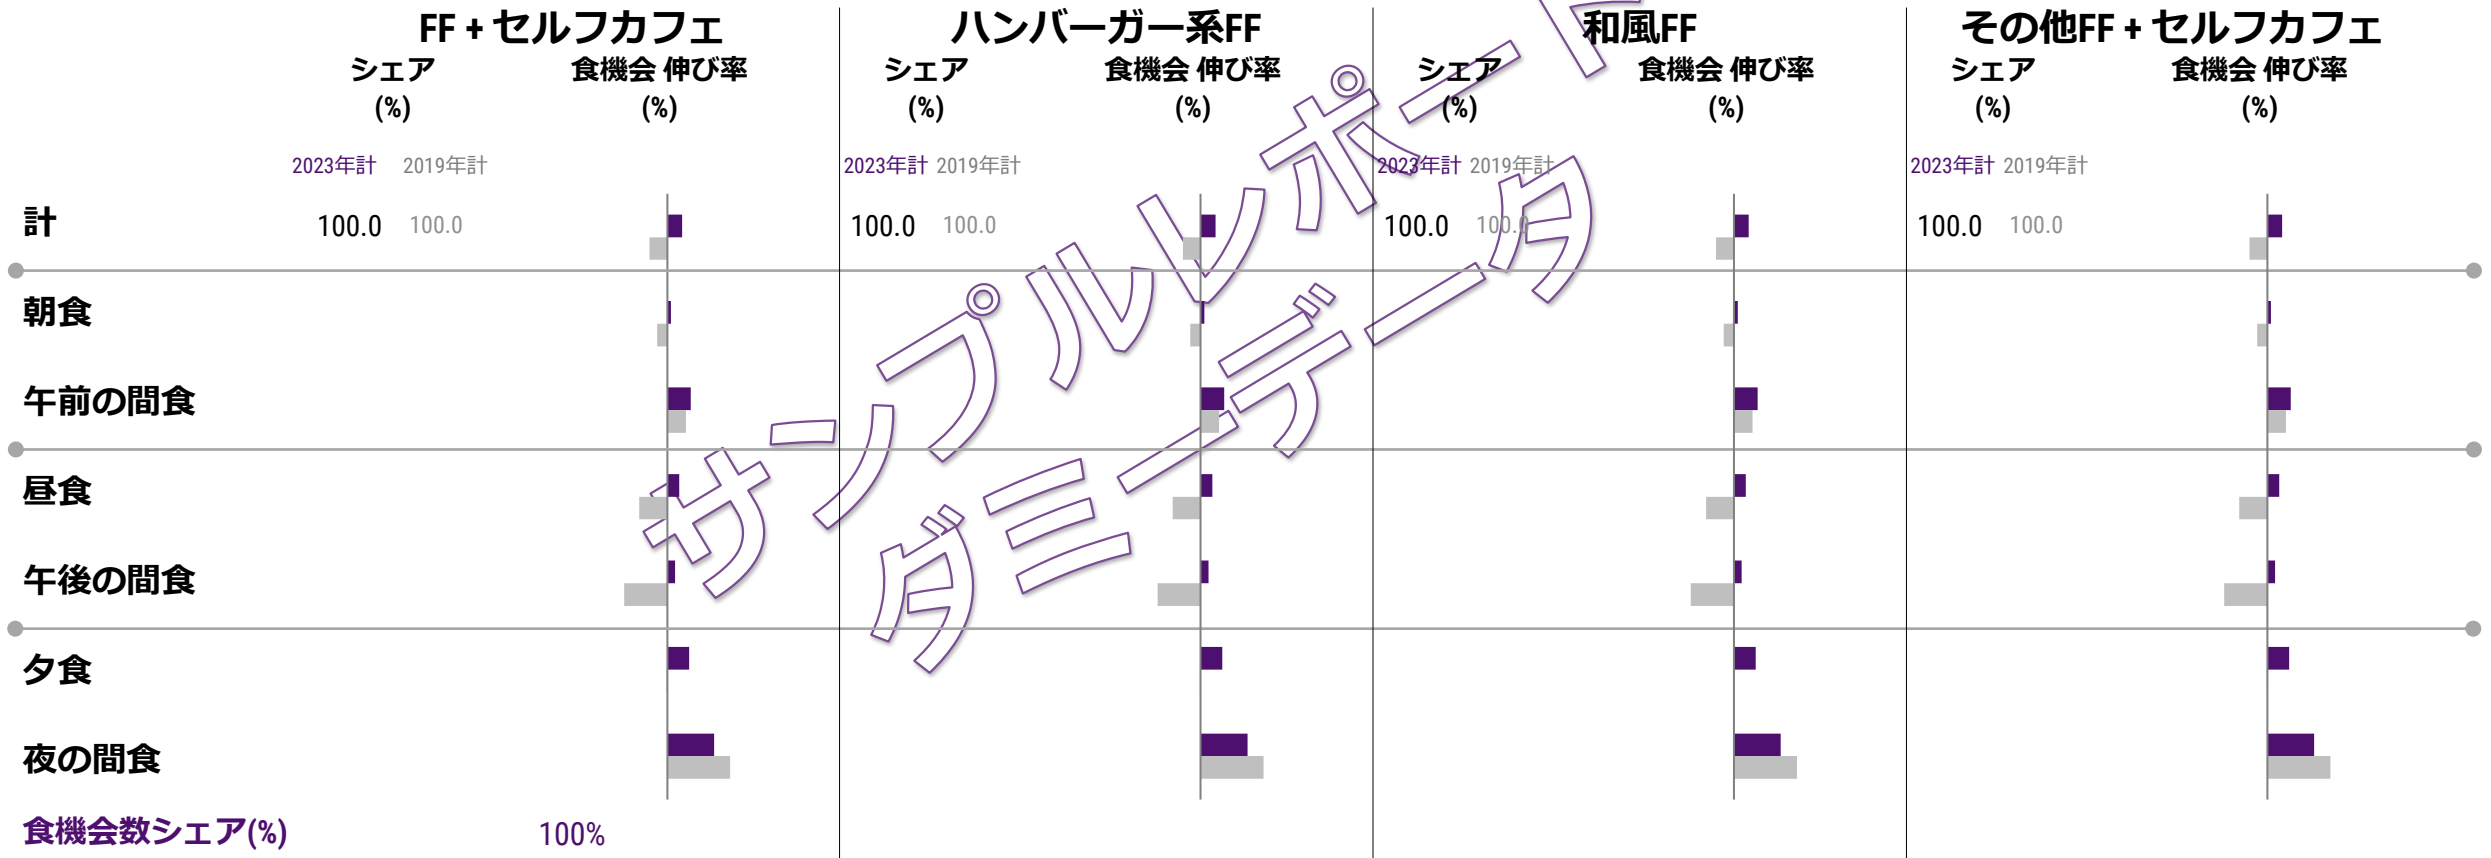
FF + セルフカフェ
シェア (%)
食機会 伸び率 (%)
2023年計 2019年計

ハンバーガー系FF
シェア (%)
食機会 伸び率 (%)
2023年計 2019年計

和風FF
シェア (%)
食機会 伸び率 (%)
2023年計 2019年計

その他FF + セルフカフェ
シェア (%)
食機会 伸び率 (%)
2023年計 2019年計

| | FF + セルフカフェ 2023年計 | 2019年計 | ハンバーガー系FF 2023年計 | 2019年計 | 和風FF 2023年計 | 2019年計 | その他FF + セルフカフェ 2023年計 | 2019年計 |
|---|---|---|---|---|---|---|---|---|
| 計 | 100.0 | 100.0 | 100.0 | 100.0 | 100.0 | 100.0 | 100.0 | 100.0 |
| 朝食 | | | | | | | | |
| 午前の間食 | | | | | | | | |
| 昼食 | | | | | | | | |
| 午後の間食 | | | | | | | | |
| 夕食 | | | | | | | | |
| 夜の間食 | | | | | | | | |

食機会数シェア(%)
100%

サンプルレポート
ダミーデータ